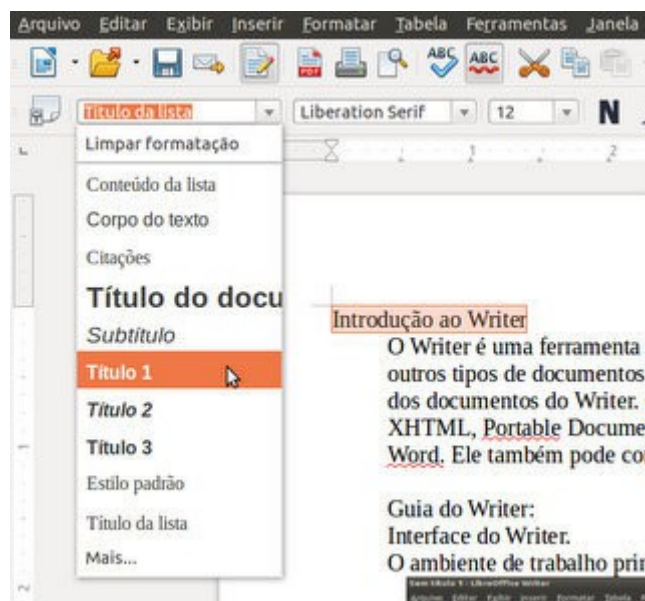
Arquivo Editar Exibir Inserir Formatar Tabela Ferramentas Janela

Título da lista
Liberation Serif
12
N

Limpar formatação
Conteúdo da lista
Corpo do texto
Citações
Título do docu
Subtítulo
Título 1
Título 2
Título 3
Estilo padrão
Título da lista
Mais...

Introdução ao Writer
O Writer é uma ferramenta
outros tipos de documentos
dos documentos do Writer.
XHTML, Portable Docume
Word. Ele também pode co

Guia do Writer:
Interface do Writer.
O ambiente de trabalho pri

Sem título 1 - LibreOffice Writer
Arquivo Editar Exibir Inserir Formatar Tabela